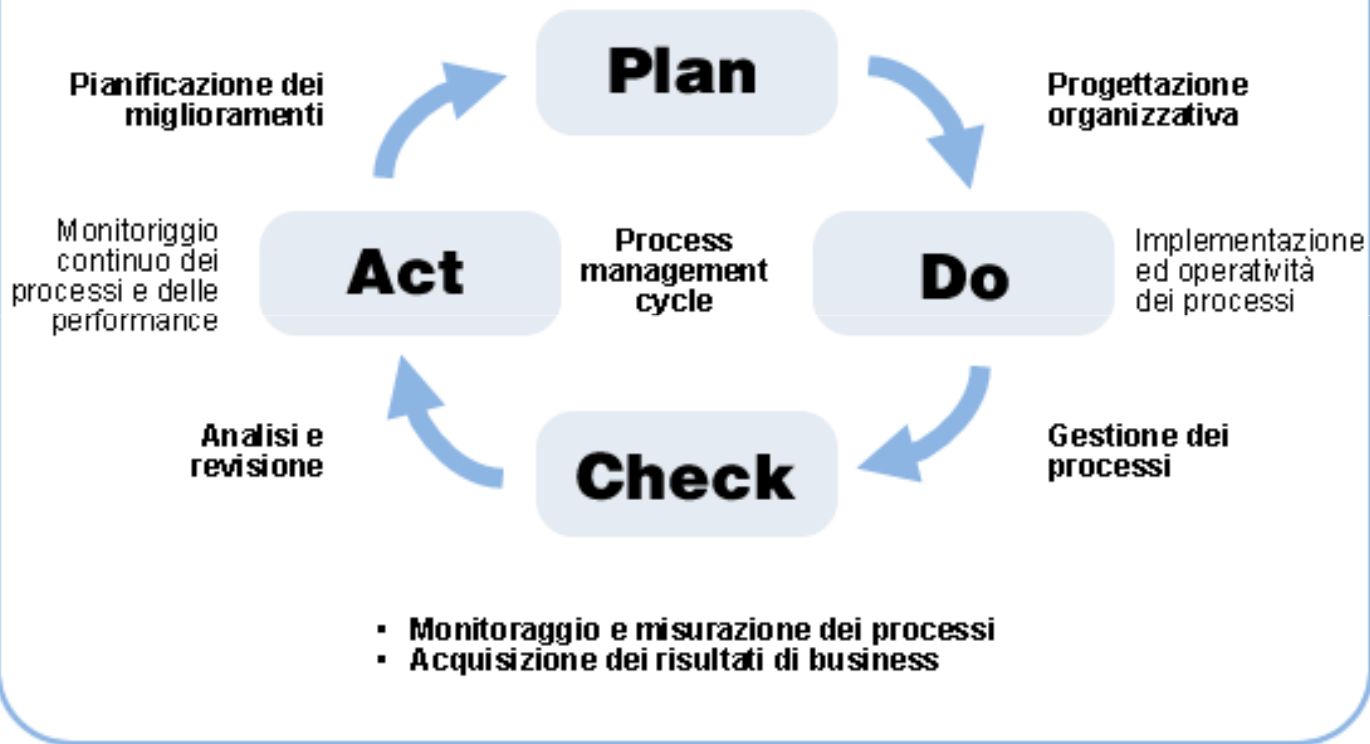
Plan

Pianificazione dei miglioramenti

Progettazione organizzativa

Monitoriggio continuo dei processi e delle performance

Act

Process management cycle

Do

Implementazione ed operatività dei processi

Analisi e revisione

Check

Gestione dei processi

▪ Monitoraggio e misurazione dei processi
▪ Acquisizione dei risultati di business